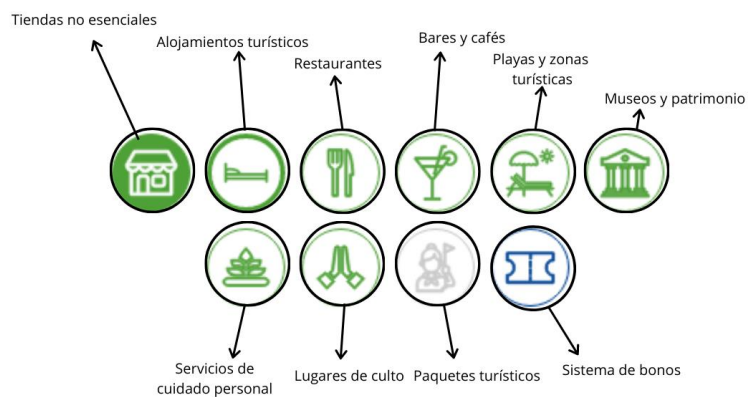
Tiendas no esenciales

Alojamientos turísticos

Restaurantes

Bares y cafés

Playas y zonas turísticas

Museos y patrimonio

Servicios de cuidado personal

Lugares de culto

Paquetes turísticos

Sistema de bonos